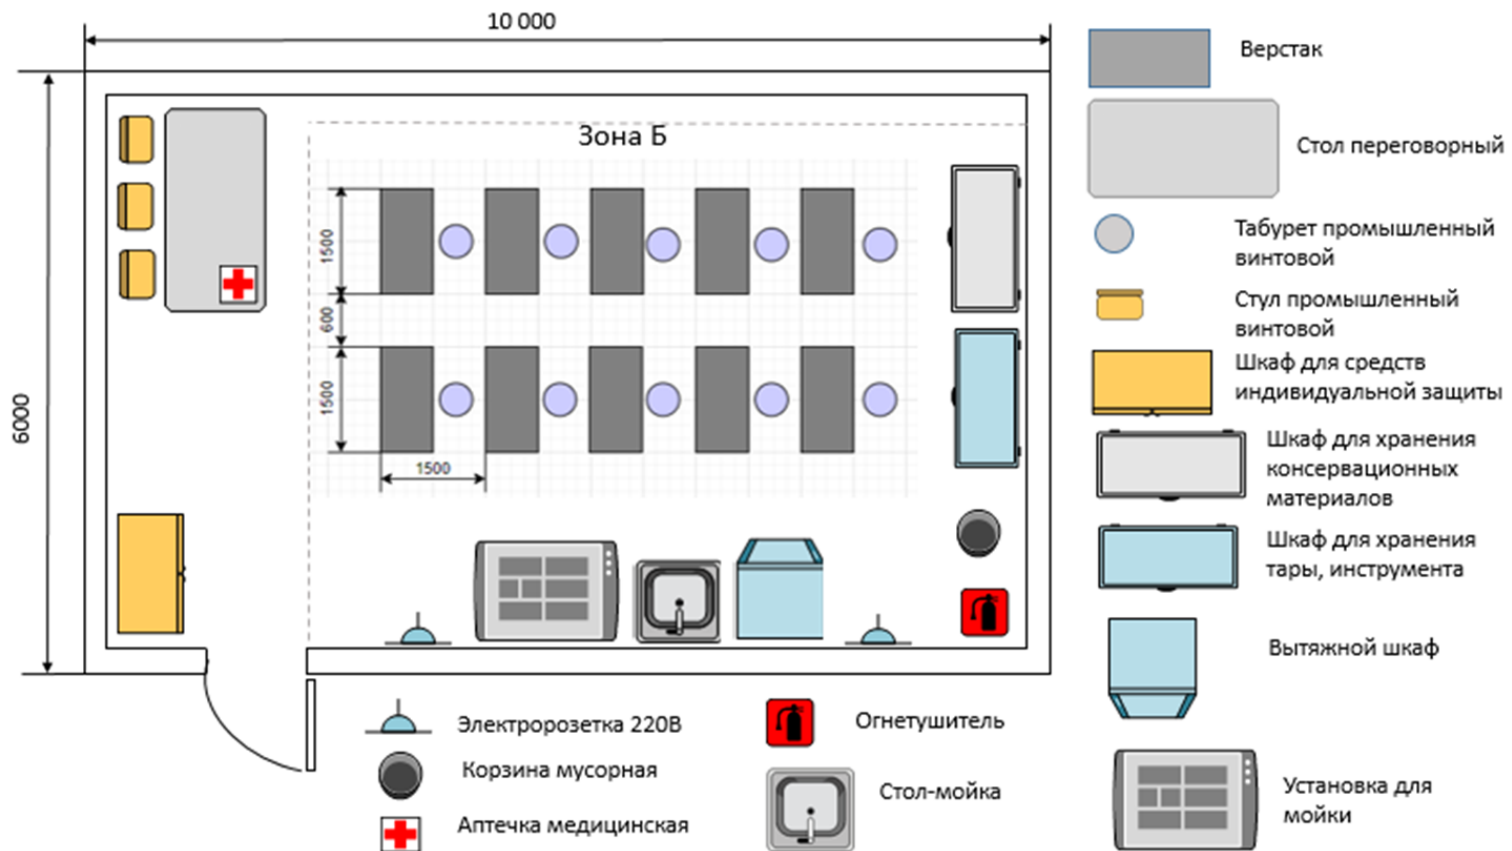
10 000

6000

Зона Б

1500

600

1500

1500

Верстак

Стол переговорный

Табурет промышленный винтовой

Стул промышленный винтовой

Шкаф для средств индивидуальной защиты

Шкаф для хранения консервационных материалов

Шкаф для хранения тары, инструмента

Вытяжной шкаф

Установка для мойки

Электророзетка 220В

Корзина мусорная

Аптечка медицинская

Огнетушитель

Стол-мойка